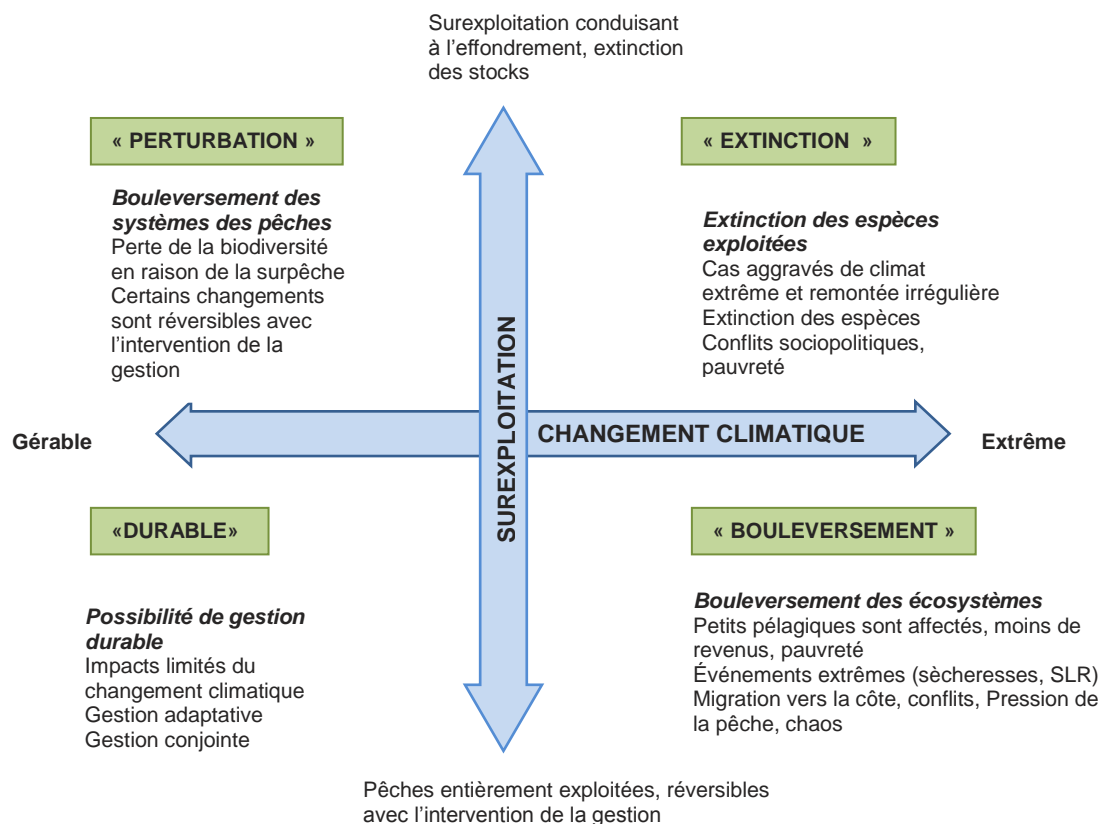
Surexploitation conduisant à l'effondrement, extinction des stocks

« PERTURBATION »

« EXTINCTION »

Bouleversement des systèmes des pêches
Perte de la biodiversité en raison de la surpêche
Certains changements sont réversibles avec l'intervention de la gestion

Extinction des espèces exploitées
Cas aggravés de climat extrême et remontée irrégulière
Extinction des espèces
Conflits sociopolitiques, pauvreté

SUREXPLOITATION

Gérable

CHANGEMENT CLIMATIQUE

Extrême

«DURABLE»

« BOULEVERSEMENT »

Possibilité de gestion durable
Impacts limités du changement climatique
Gestion adaptative
Gestion conjointe

Bouleversement des écosystèmes
Petits pélagiques sont affectés, moins de revenus, pauvreté
Événements extrêmes (sècheresses, SLR)
Migration vers la côte, conflits, Pression de la pêche, chaos

Pêches entièrement exploitées, réversibles avec l'intervention de la gestion